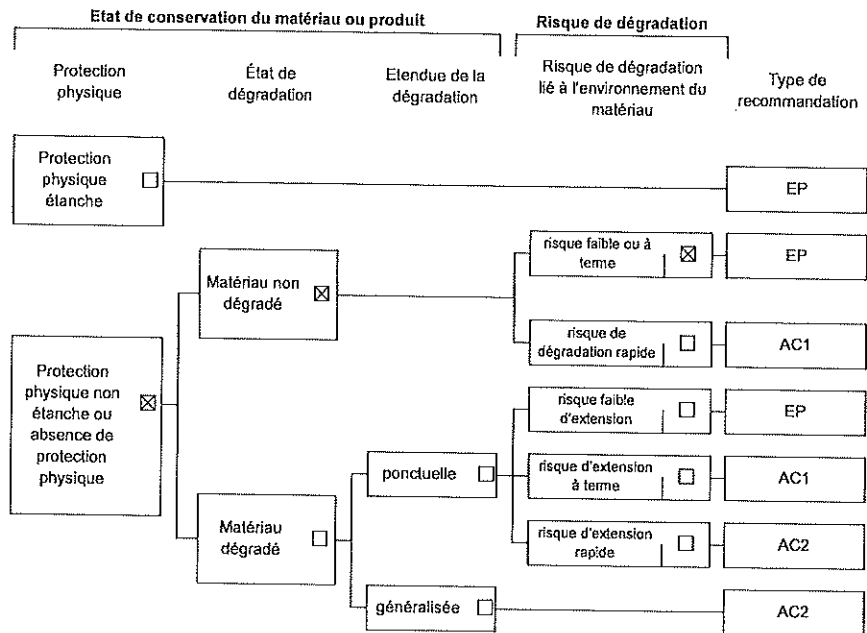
Etat de conservation du matériau ou produit

Risque de dégradation

Protection physique

État de dégradation

Etendue de la dégradation

Risque de dégradation lié à l'environnement du matériau

Type de recommandation

Protection physique étanche ☐

EP

Matériau non dégradé ☒

risque faible ou à terme ☒

EP

risque de dégradation rapide ☐

AC1

Protection physique non étanche ou absence de protection physique ☒

risque faible d'extension ☐

EP

ponctuelle ☐

risque d'extension à terme ☐

AC1

Matériau dégradé ☐

risque d'extension rapide ☐

AC2

généralisée ☐

AC2